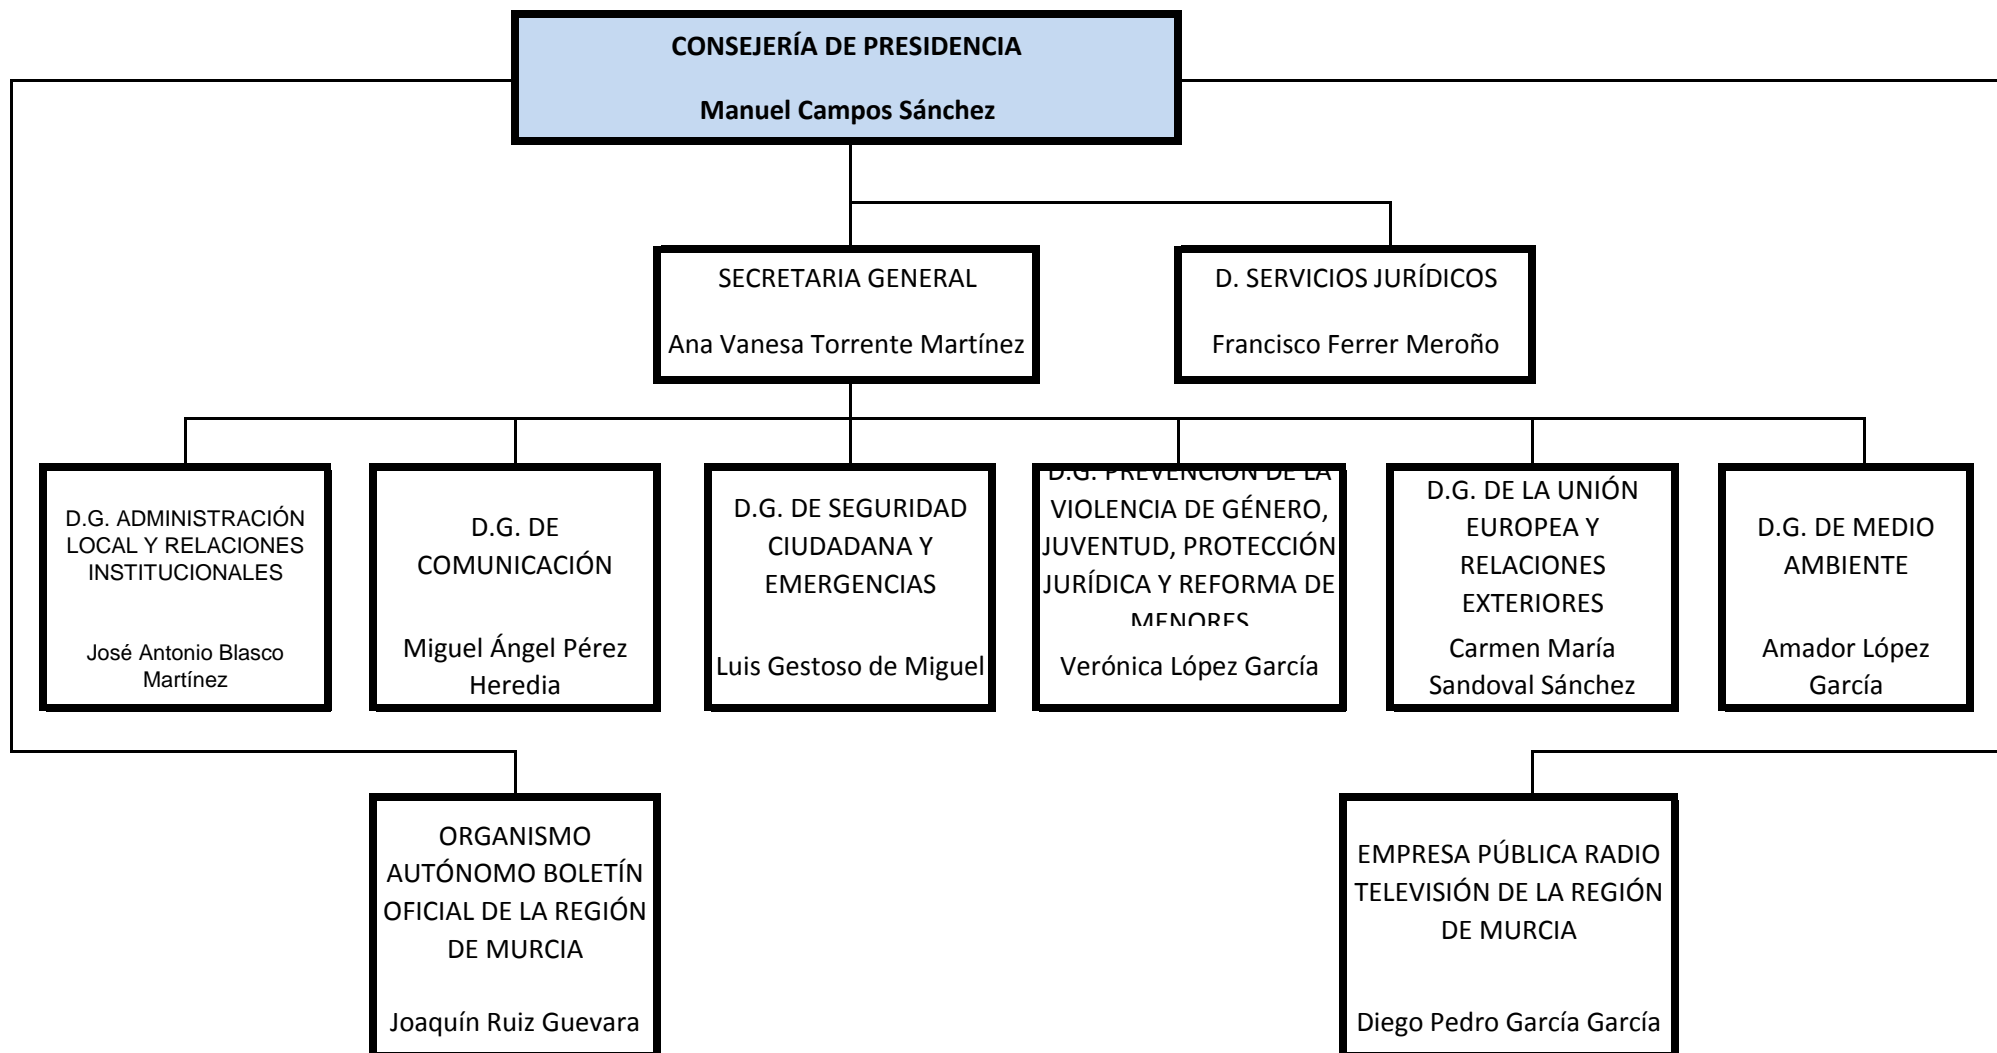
CONSEJERÍA DE PRESIDENCIA

Manuel Campos Sánchez

SECRETARIA GENERAL

Ana Vanesa Torrente Martínez

D. SERVICIOS JURÍDICOS

Francisco Ferrer Meroño

D.G. ADMINISTRACIÓN LOCAL Y RELACIONES INSTITUCIONALES

José Antonio Blasco Martínez

D.G. DE COMUNICACIÓN

Miguel Ángel Pérez Heredia

D.G. DE SEGURIDAD CIUDADANA Y EMERGENCIAS

Luis Gestoso de Miguel

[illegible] VIOLENCIA DE GÉNERO, JUVENTUD, PROTECCIÓN JURÍDICA Y REFORMA DE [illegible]

Verónica López García

D.G. DE LA UNIÓN EUROPEA Y RELACIONES EXTERIORES

Carmen María Sandoval Sánchez

D.G. DE MEDIO AMBIENTE

Amador López García

ORGANISMO AUTÓNOMO BOLETÍN OFICIAL DE LA REGIÓN DE MURCIA

Joaquín Ruiz Guevara

EMPRESA PÚBLICA RADIO TELEVISIÓN DE LA REGIÓN DE MURCIA

Diego Pedro García García